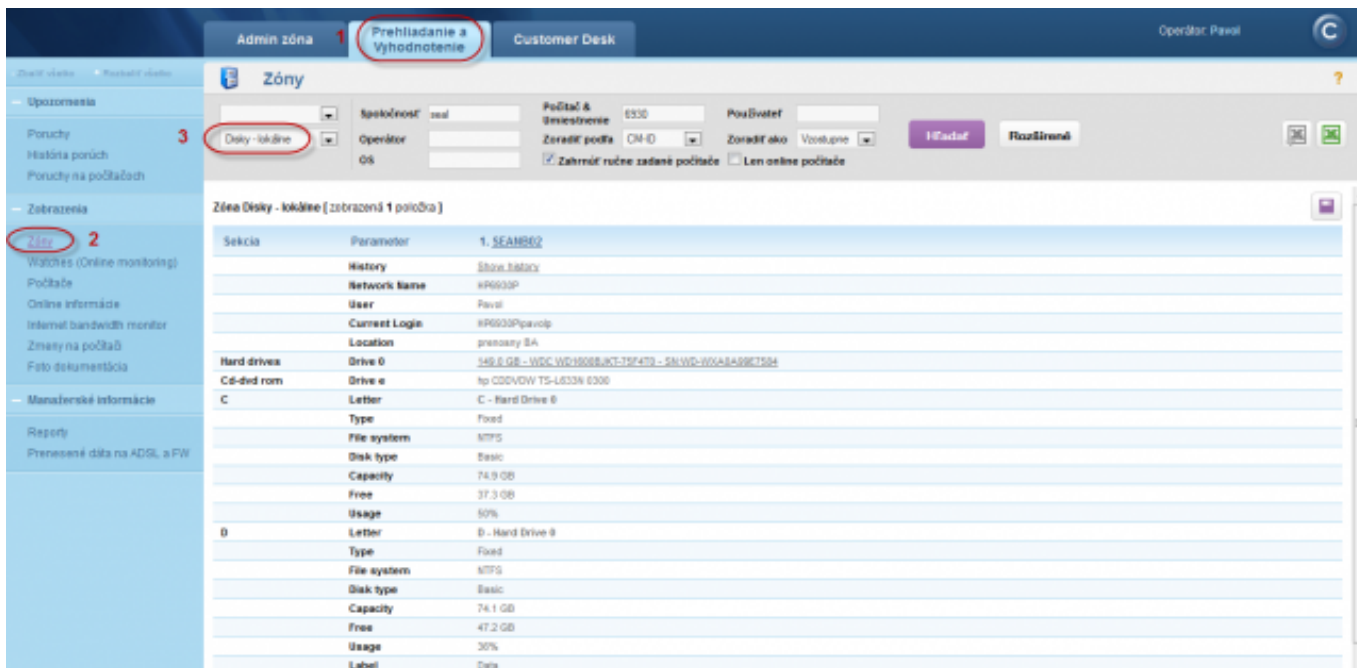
Admin zóna 1 Prehliadanie a Vyhodnotenie Customer Desk Operátor: Pavol

Zbaliť všetko Rozbaliť všetko

Upozornenia
Poruchy
História porúch
Poruchy na počítačoch

Zobrazenia
Zóny 2
Watches (Online monitoring)
Počítače
Online informácie
Internet bandwidth monitor
Zmeny na počítači
Foto dokumentácia

Manažérske informácie
Reporty
Prenesené dáta na ADSL a FW

Zóny ?

3 Disky - lokálne Spoločnosť seal Operátor OS Počítač & Umiestnenie 6930 Zoradiť podľa CM-ID Zoradiť ako Vzostupne Používateľ Zahrnúť ručne zadané počítače Len online počítače Hľadať Rozšírené

Zóna Disky - lokálne ( zobrazená 1 položka )

| Sekcia | Parameter | 1. SEAN802 |
|---|---|---|
| | History | Show history |
| | Network Name | HP6930P |
| | User | Pavol |
| | Current Login | HP6930P\pavolp |
| | Location | prenosny BA |
| Hard drives | Drive 0 | 149.0 GB - WDC WD1600BJKT-75F4T0 - SN:WD-WXA0A99E7584 |
| Cd-dvd rom | Drive e | hp CDDVDW TS-L633N 0300 |
| C | Letter | C - Hard Drive 0 |
| | Type | Fixed |
| | File system | NTFS |
| | Disk type | Basic |
| | Capacity | 74.9 GB |
| | Free | 37.3 GB |
| | Usage | 50% |
| D | Letter | D - Hard Drive 0 |
| | Type | Fixed |
| | File system | NTFS |
| | Disk type | Basic |
| | Capacity | 74.1 GB |
| | Free | 47.2 GB |
| | Usage | 36% |
| | Label | Data |